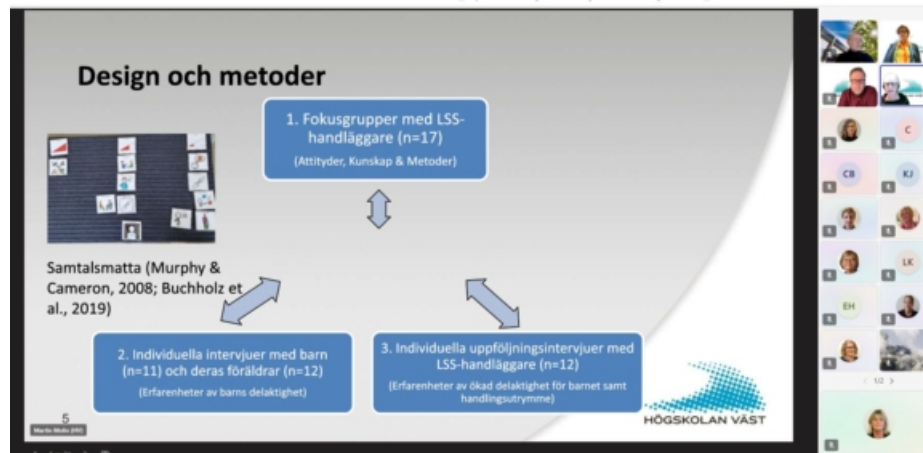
Design och metoder

1. Fokusgrupper med LSS-handläggare (n=17)
(Attityder, Kunskap & Metoder)

Samtalsmatta (Murphy & Cameron, 2008; Buchholz et al., 2019)

2. Individuella intervjuer med barn (n=11) och deras föräldrar (n=12)
(Erfarenheter av barns delaktighet)

3. Individuella uppföljningsintervjuer med LSS-handläggare (n=12)
(Erfarenheter av ökad delaktighet för barnet samt handlingsutrymme)

HÖGSKOLAN VÄST

5

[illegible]

C

CB

KJ

LK

EH

1/2